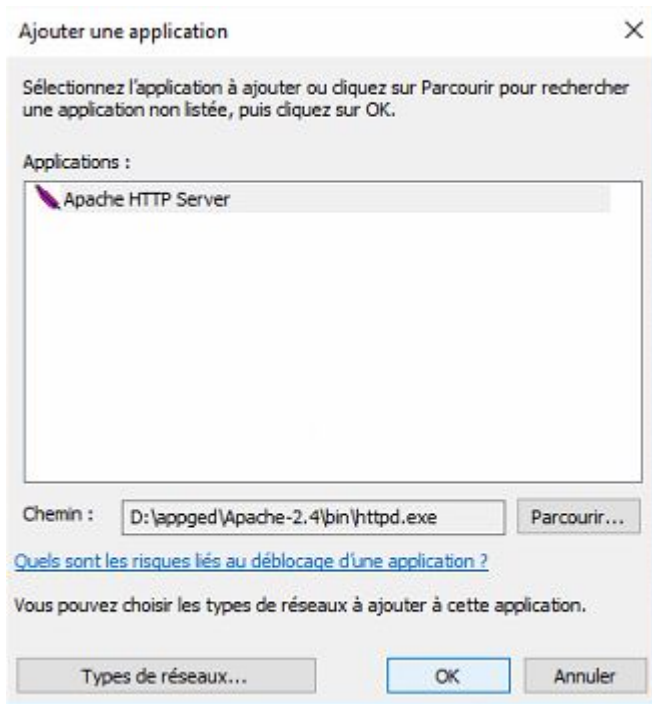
Ajouter une application

×

Sélectionnez l'application à ajouter ou cliquez sur Parcourir pour rechercher une application non listée, puis cliquez sur OK.

Applications :

Apache HTTP Server

Chemin : D:\appged\Apache-2.4\bin\httpd.exe

Parcourir...

Quels sont les risques liés au déblocage d'une application ?

Vous pouvez choisir les types de réseaux à ajouter à cette application.

Types de réseaux...

OK

Annuler